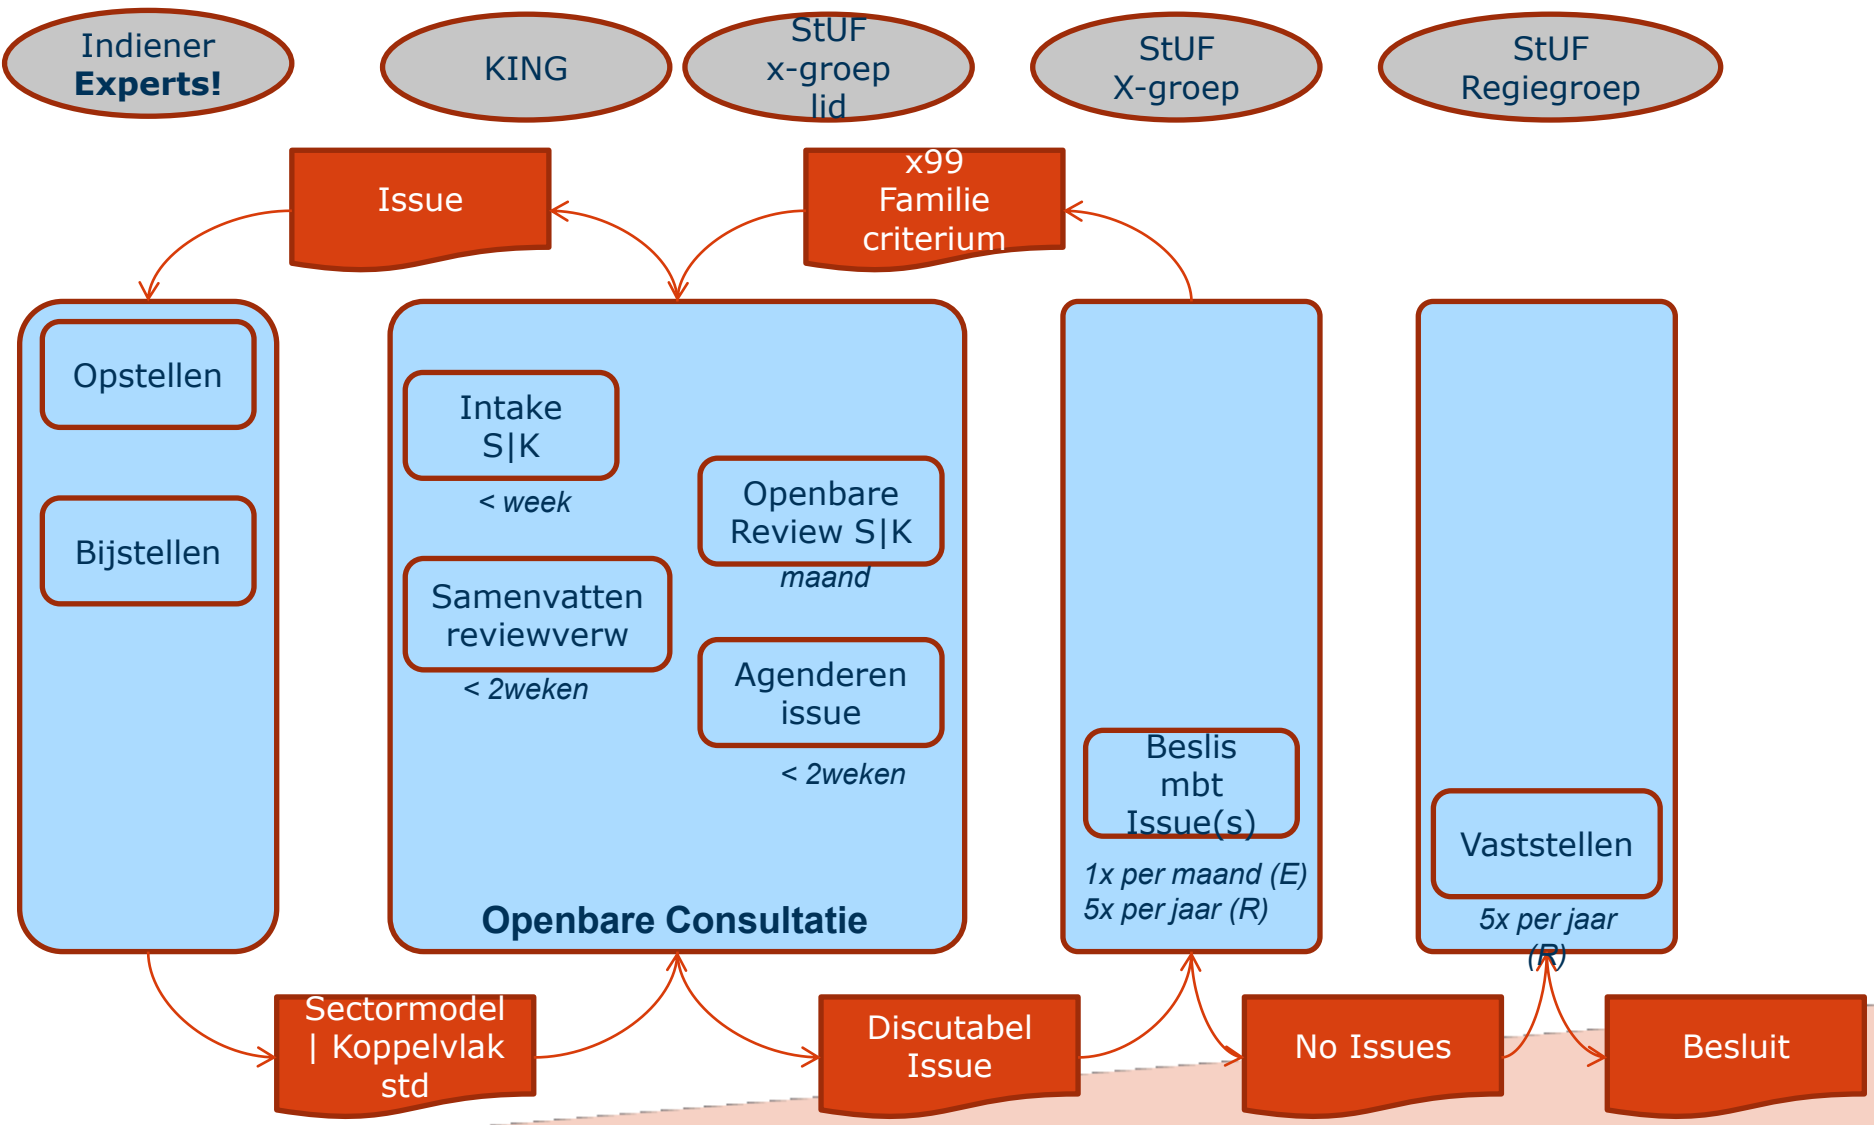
Indiener
Experts!

KING

StUF
x-groep
lid

StUF
X-groep

StUF
Regiegroep

Issue

x99
Familie
criterium

Opstellen

Bijstellen

Intake
S|K

< week

Openbare
Review S|K

maand

Samenvatten
reviewverw

< 2weken

Agenderen
issue

< 2weken

Openbare Consultatie

Beslis
mbt
Issue(s)

1x per maand (E)
5x per jaar (R)

Vaststellen

5x per jaar
(R)

Sectormodel
| Koppelvlak
std

Discutabel
Issue

No Issues

Besluit